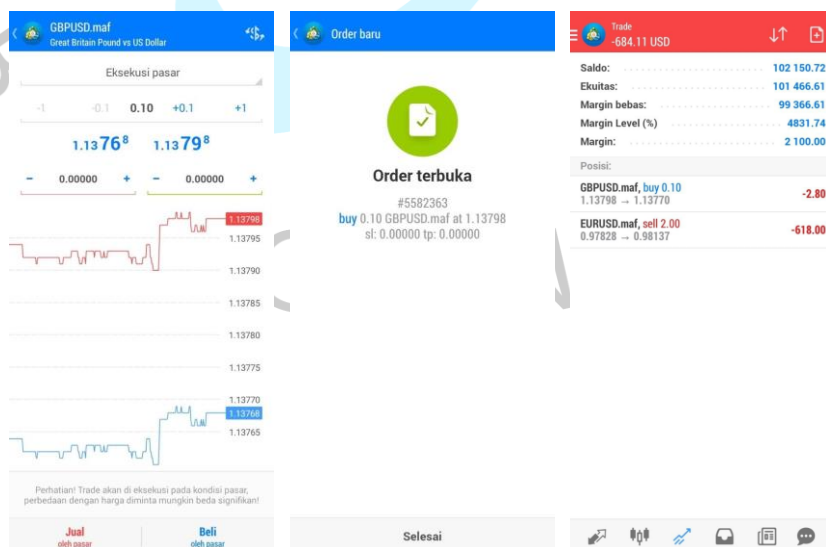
GBPUSD.maf
Great Britain Pound vs US Dollar

Eksekusi pasar

-1 -0.1 0.10 +0.1 +1

1.13768 1.13798

- 0.00000 + - 0.00000 +

1.13798
1.13795
1.13790
1.13785
1.13780
1.13775
1.13770
1.13768
1.13765

Perhatian! Trade akan di eksekusi pada kondisi pasar, perbedaan dengan harga diminta mungkin beda signifikan!

Jual
oleh pasar

Beli
oleh pasar

Order baru

Order terbuka

#5582363
buy 0.10 GBPUSD.maf at 1.13798
sl: 0.00000 tp: 0.00000

Selesai

Trade
-684.11 USD

| | |
|---|---|
| Saldo: | 102 150.72 |
| Ekuitas: | 101 466.61 |
| Margin bebas: | 99 366.61 |
| Margin Level (%) | 4831.74 |
| Margin: | 2 100.00 |

Posisi:

GBPUSD.maf, buy 0.10
1.13798 → 1.13770
-2.80

EURUSD.maf, sell 2.00
0.97828 → 0.98137
-618.00